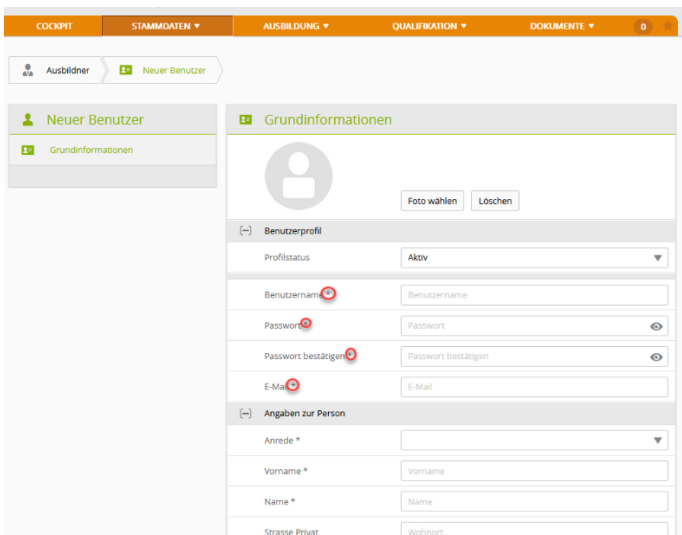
COCKPIT STAMMDATEN ▼ AUSBILDUNG ▼ QUALIFIKATION ▼ DOKUMENTE ▼ 0

Ausbildner Neuer Benutzer

Neuer Benutzer

Grundinformationen

Grundinformationen

Foto wählen Löschen

Benutzerprofil

Profilstatus Aktiv

Benutzername * Benutzername

Passwort * Passwort

Passwort bestätigen * Passwort bestätigen

E-Mail * E-Mail

Angaben zur Person

Anrede *

Vorname * Vorname

Name * Name

Strasse Privat Wohnort